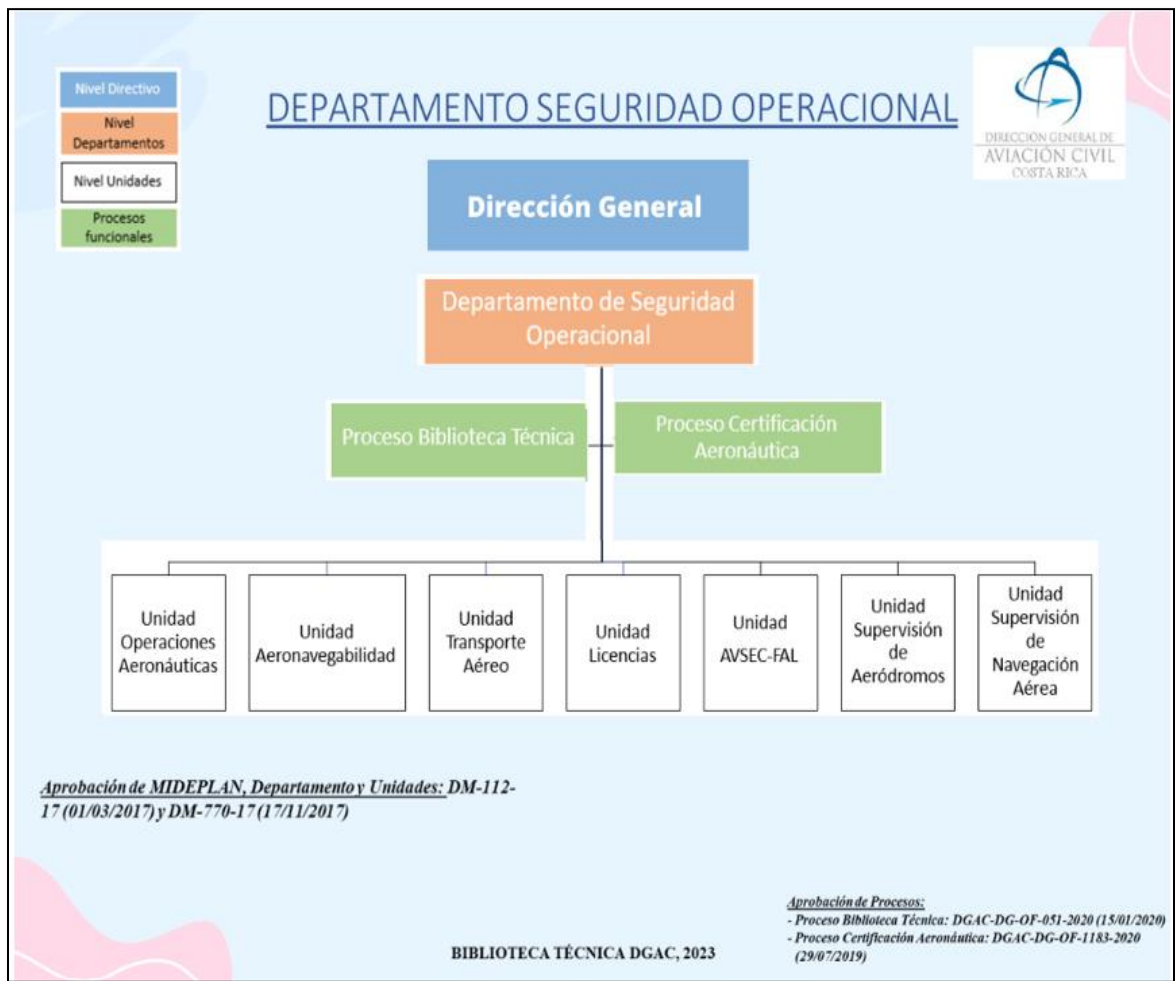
Nivel Directivo

Nivel Departamentos

Nivel Unidades

Procesos funcionales

DEPARTAMENTO SEGURIDAD OPERACIONAL

DIRECCIÓN GENERAL DE
AVIACIÓN CIVIL
COSTA RICA

Dirección General

Departamento de Seguridad Operacional

Proceso Biblioteca Técnica

Proceso Certificación Aeronáutica

Unidad Operaciones Aeronáuticas

Unidad Aeronavegabilidad

Unidad Transporte Aéreo

Unidad Licencias

Unidad AVSEC-FAL

Unidad Supervisión de Aeródromos

Unidad Supervisión de Navegación Aérea

Aprobación de MIDEPLAN, Departamento y Unidades: DM-112-17 (01/03/2017) y DM-770-17 (17/11/2017)

BIBLIOTECA TÉCNICA DGAC, 2023

Aprobación de Procesos:
- Proceso Biblioteca Técnica: DGAC-DG-OF-051-2020 (15/01/2020)
- Proceso Certificación Aeronáutica: DGAC-DG-OF-1183-2020 (29/07/2019)